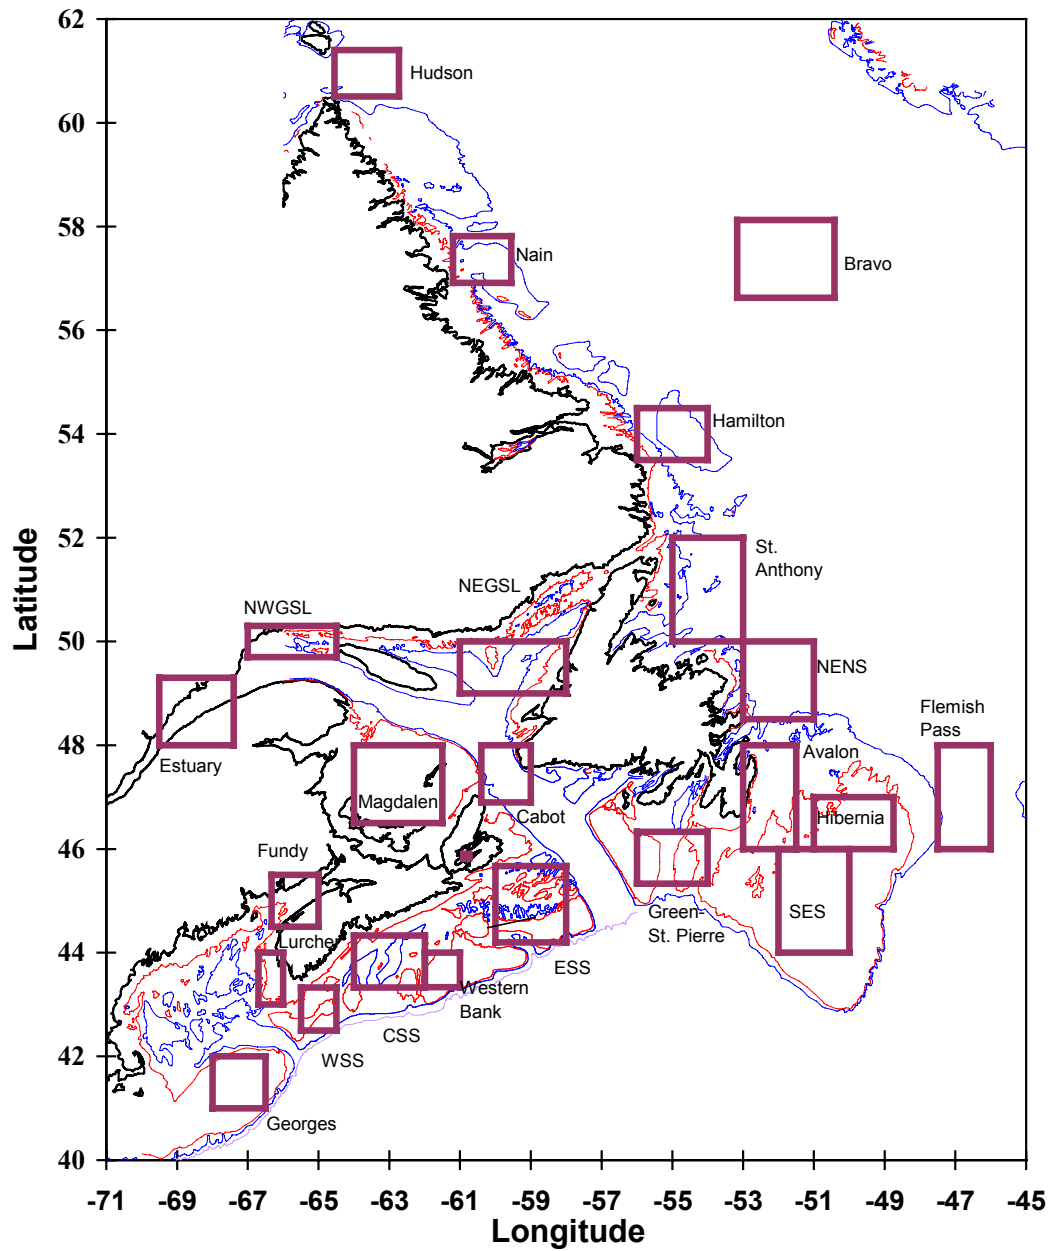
62
60
58
56
54
52
50
48
46
44
42
40

Latitude

Hudson
Nain
Bravo
Hamilton
St. Anthony
NEGSL
NWGSL
NENS
Flemish Pass
Estuary
Avalon
Magdalen
Cabot
Hibernia
Fundy
Green-St. Pierre
SES
Lurcher
ESS
Western Bank
CSS
WSS
Georges

-71 -69 -67 -65 -63 -61 -59 -57 -55 -53 -51 -49 -47 -45
Longitude